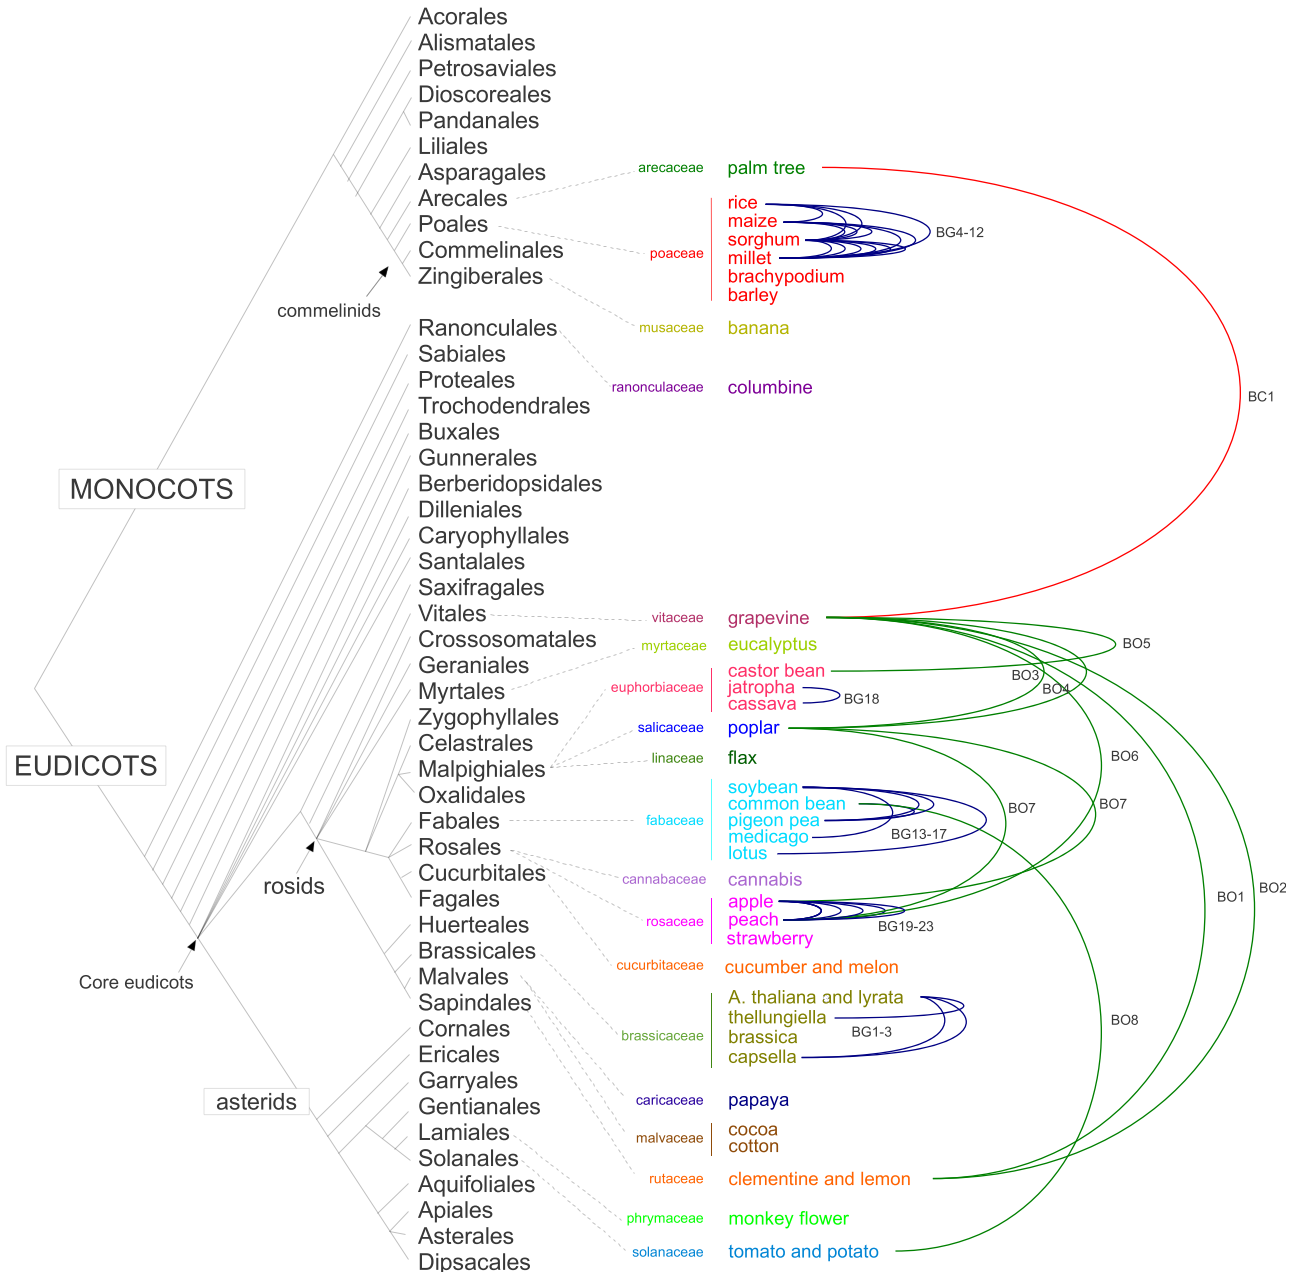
Acorales
Alismatales
Petrosaviales
Dioscoreales
Pandanales
Liliales
Asparagales
Arecales
Poales
Commelinales
Zingiberales
commelinids
Ranonculales
Sabiales
Proteales
Trochodendrales
Buxales
Gunnerales
Berberidopsidales
Dilleniales
Caryophyllales
Santalales
Saxifragales
Vitales
Crossosomatales
Geraniales
Myrtales
Zygophyllales
Celastrales
Malpighiales
Oxalidales
Fabales
Rosales
Cucurbitales
Fagales
Huerteales
Brassicales
Malvales
Sapindales
Cornales
Ericales
Garryales
Gentianales
Lamiales
Solanales
Aquifoliales
Apiales
Asterales
Dipsacales

MONOCOTS
EUDICOTS
rosids
Core eudicots
asterids

arecaceae palm tree
poaceae rice maize sorghum millet brachypodium barley
BG4-12
musaceae banana
ranonculaceae columbine
BC1
vitaceae grapevine
myrtaceae eucalyptus
euphorbiaceae castor bean jatropha cassava
BG18
BO5
BO3
BO4
salicaceae poplar
linaceae flax
BO6
fabaceae soybean common bean pigeon pea medicago lotus
BG13-17
BO7
BO7
cannabaceae cannabis
rosaceae apple peach strawberry
BG19-23
BO1
BO2
cucurbitaceae cucumber and melon
brassicaceae A. thaliana and lyrata thellungiella brassica capsella
BG1-3
BO8
caricaceae papaya
malvaceae cocoa cotton
rutaceae clementine and lemon
phrymaceae monkey flower
solanaceae tomato and potato